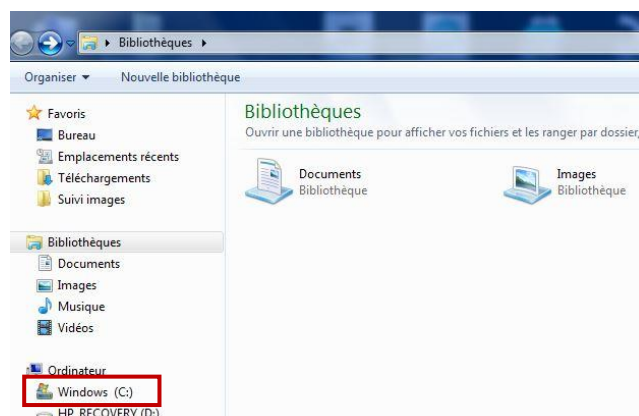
▸ Bibliothèques ▸

Organiser ▾ Nouvelle bibliothèque

Favoris
Bureau
Emplacements récents
Téléchargements
Suivi images

Bibliothèques
Documents
Images
Musique
Vidéos

Ordinateur
Windows (C:)
HP_RECOVERY (D:)

Bibliothèques
Ouvrir une bibliothèque pour afficher vos fichiers et les ranger par dossier,

Documents
Bibliothèque

Images
Bibliothèque